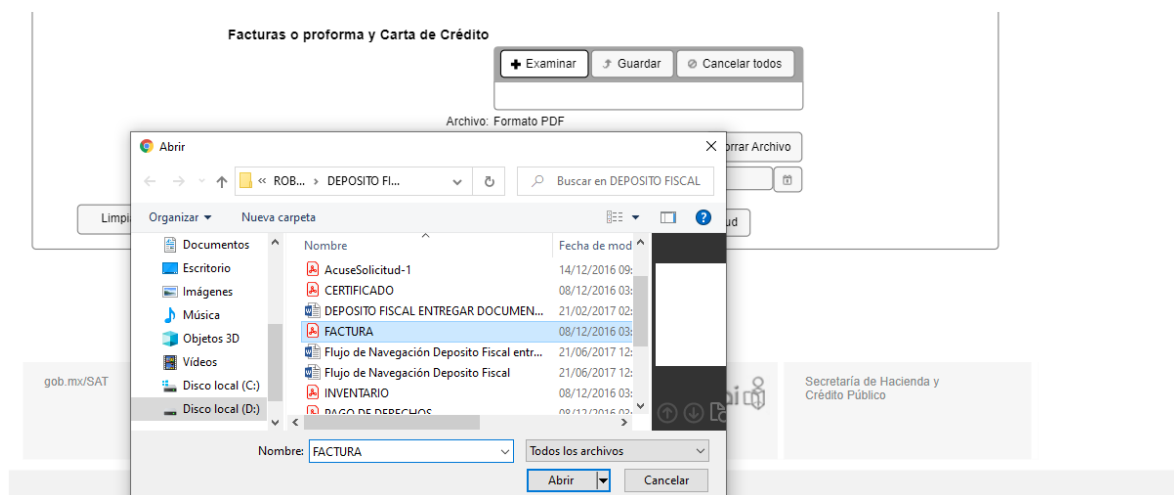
Facturas o proforma y Carta de Crédito

Examinar
Guardar
Cancelar todos

Archivo: Formato PDF

orrar Archivo

Limpi

ud

Abrir

« ROB... › DEPOSITO FI...

Buscar en DEPOSITO FISCAL

Organizar ▾
Nueva carpeta

Documentos
Escritorio
Imágenes
Música
Objetos 3D
Vídeos
Disco local (C:)
Disco local (D:)

| Nombre | Fecha de mod |
|---|---|
| AcuseSolicitud-1 | 14/12/2016 09: |
| CERTIFICADO | 08/12/2016 03: |
| DEPOSITO FISCAL ENTREGAR DOCUMEN... | 21/02/2017 02: |
| FACTURA | 08/12/2016 03: |
| Flujo de Navegación Deposito Fiscal entr... | 21/06/2017 12: |
| Flujo de Navegación Deposito Fiscal | 21/06/2017 12: |
| INVENTARIO | 08/12/2016 03: |
| PAGO DE DERECHOS | 08/12/2016 03: |

Nombre: FACTURA
Todos los archivos
Abrir
Cancelar

gob.mx/SAT

Secretaría de Hacienda y Crédito Público